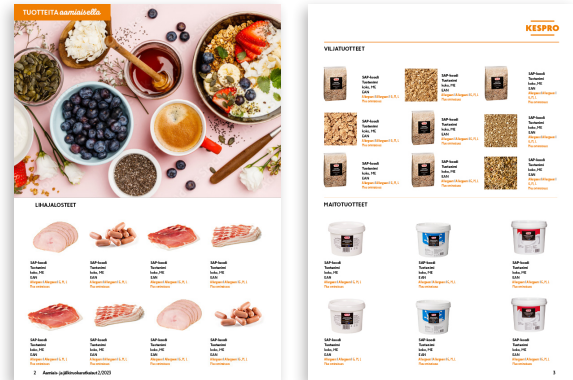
TUOTTEITA aamiaiselle

LIHAJALOSTEET

SAP-koodi
Tuotenimi
koko, ME
EAN
Allergeeni A Allergeeni B, C, ?
Plus-tietoa

SAP-koodi
Tuotenimi
koko, ME
EAN
Allergeeni A Allergeeni B, C, ?
Plus-tietoa

SAP-koodi
Tuotenimi
koko, ME
EAN
Allergeeni A Allergeeni B, C, ?
Plus-tietoa

SAP-koodi
Tuotenimi
koko, ME
EAN
Allergeeni A Allergeeni B, C, ?
Plus-tietoa

SAP-koodi
Tuotenimi
koko, ME
EAN
Allergeeni A Allergeeni B, C, ?
Plus-tietoa

SAP-koodi
Tuotenimi
koko, ME
EAN
Allergeeni A Allergeeni B, C, ?
Plus-tietoa

SAP-koodi
Tuotenimi
koko, ME
EAN
Allergeeni A Allergeeni B, C, ?
Plus-tietoa

SAP-koodi
Tuotenimi
koko, ME
EAN
Allergeeni A Allergeeni B, C, ?
Plus-tietoa

2 Aamiais- ja jälkiruokaratkaisut 2/2023

KESPRO

VILJATUOTTEET

SAP-koodi
Tuotenimi
koko, ME
EAN
Allergeeni A Allergeeni B, C, ?
Plus-tietoa

SAP-koodi
Tuotenimi
koko, ME
EAN
Allergeeni A Allergeeni B, C, ?
Plus-tietoa

SAP-koodi
Tuotenimi
koko, ME
EAN
Allergeeni A Allergeeni B, C, ?
Plus-tietoa

SAP-koodi
Tuotenimi
koko, ME
EAN
Allergeeni A Allergeeni B, C, ?
Plus-tietoa

SAP-koodi
Tuotenimi
koko, ME
EAN
Allergeeni A Allergeeni B, C, ?
Plus-tietoa

SAP-koodi
Tuotenimi
koko, ME
EAN
Allergeeni A Allergeeni B, C, ?
Plus-tietoa

SAP-koodi
Tuotenimi
koko, ME
EAN
Allergeeni A Allergeeni B, C, ?
Plus-tietoa

SAP-koodi
Tuotenimi
koko, ME
EAN
Allergeeni A Allergeeni B, C, ?
Plus-tietoa

SAP-koodi
Tuotenimi
koko, ME
EAN
Allergeeni A Allergeeni B, C, ?
Plus-tietoa

MAITOTUOTTEET

SAP-koodi
Tuotenimi
koko, ME
EAN
Allergeeni A Allergeeni B, C, ?
Plus-tietoa

SAP-koodi
Tuotenimi
koko, ME
EAN
Allergeeni A Allergeeni B, C, ?
Plus-tietoa

SAP-koodi
Tuotenimi
koko, ME
EAN
Allergeeni A Allergeeni B, C, ?
Plus-tietoa

SAP-koodi
Tuotenimi
koko, ME
EAN
Allergeeni A Allergeeni B, C, ?
Plus-tietoa

SAP-koodi
Tuotenimi
koko, ME
EAN
Allergeeni A Allergeeni B, C, ?
Plus-tietoa

SAP-koodi
Tuotenimi
koko, ME
EAN
Allergeeni A Allergeeni B, C, ?
Plus-tietoa

3